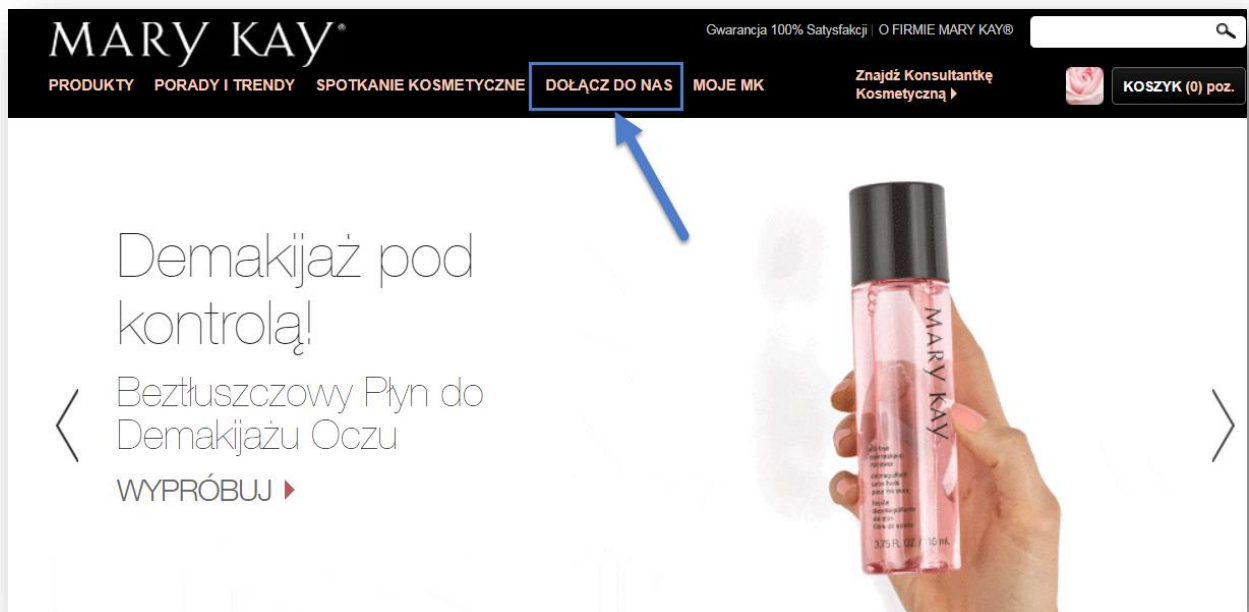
MARY KAY®

Gwarancja 100% Satysfakcji | O FIRMIE MARY KAY®

PRODUKTY PORADY I TRENDY SPOTKANIE KOSMETYCZNE DOŁĄCZ DO NAS MOJE MK

Znajdź Konsultantkę Kosmetyczną

KOSZYK (0) poz.

Demakijaż pod kontrolą!

Beztłuszczowy Płyn do Demakijażu Oczu

WYPRÓBUJ

MARY KAY

3.75 FL. OZ./110 ml